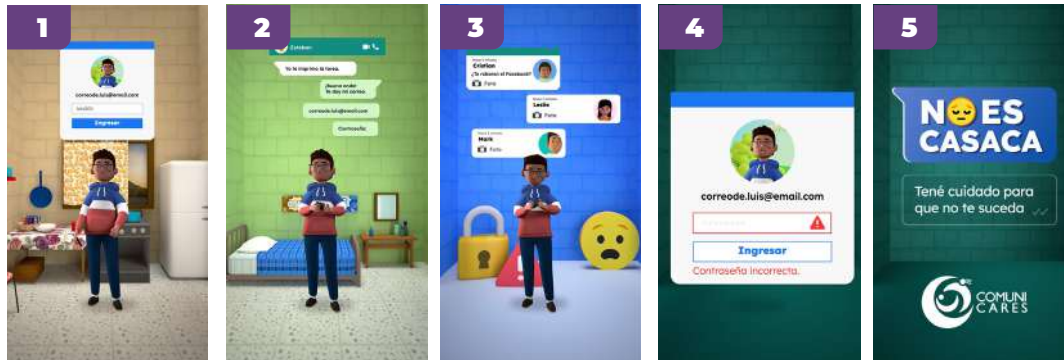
1

correode.luis@email.com

Ingresar

2

Esteban

Yo te imprimo la tarea.

¡Buena onda! Te doy mi correo.

correode.luis@email.com

Contraseña:

3

Cristian
¿Te robaron el Facebook?
Foto

Leslie
Foto

Mark
Foto

4

correode.luis@email.com

Ingresar

Contraseña incorrecta.

5

NO ES CASACA

Tené cuidado para que no te suceda

COMUNI CARES